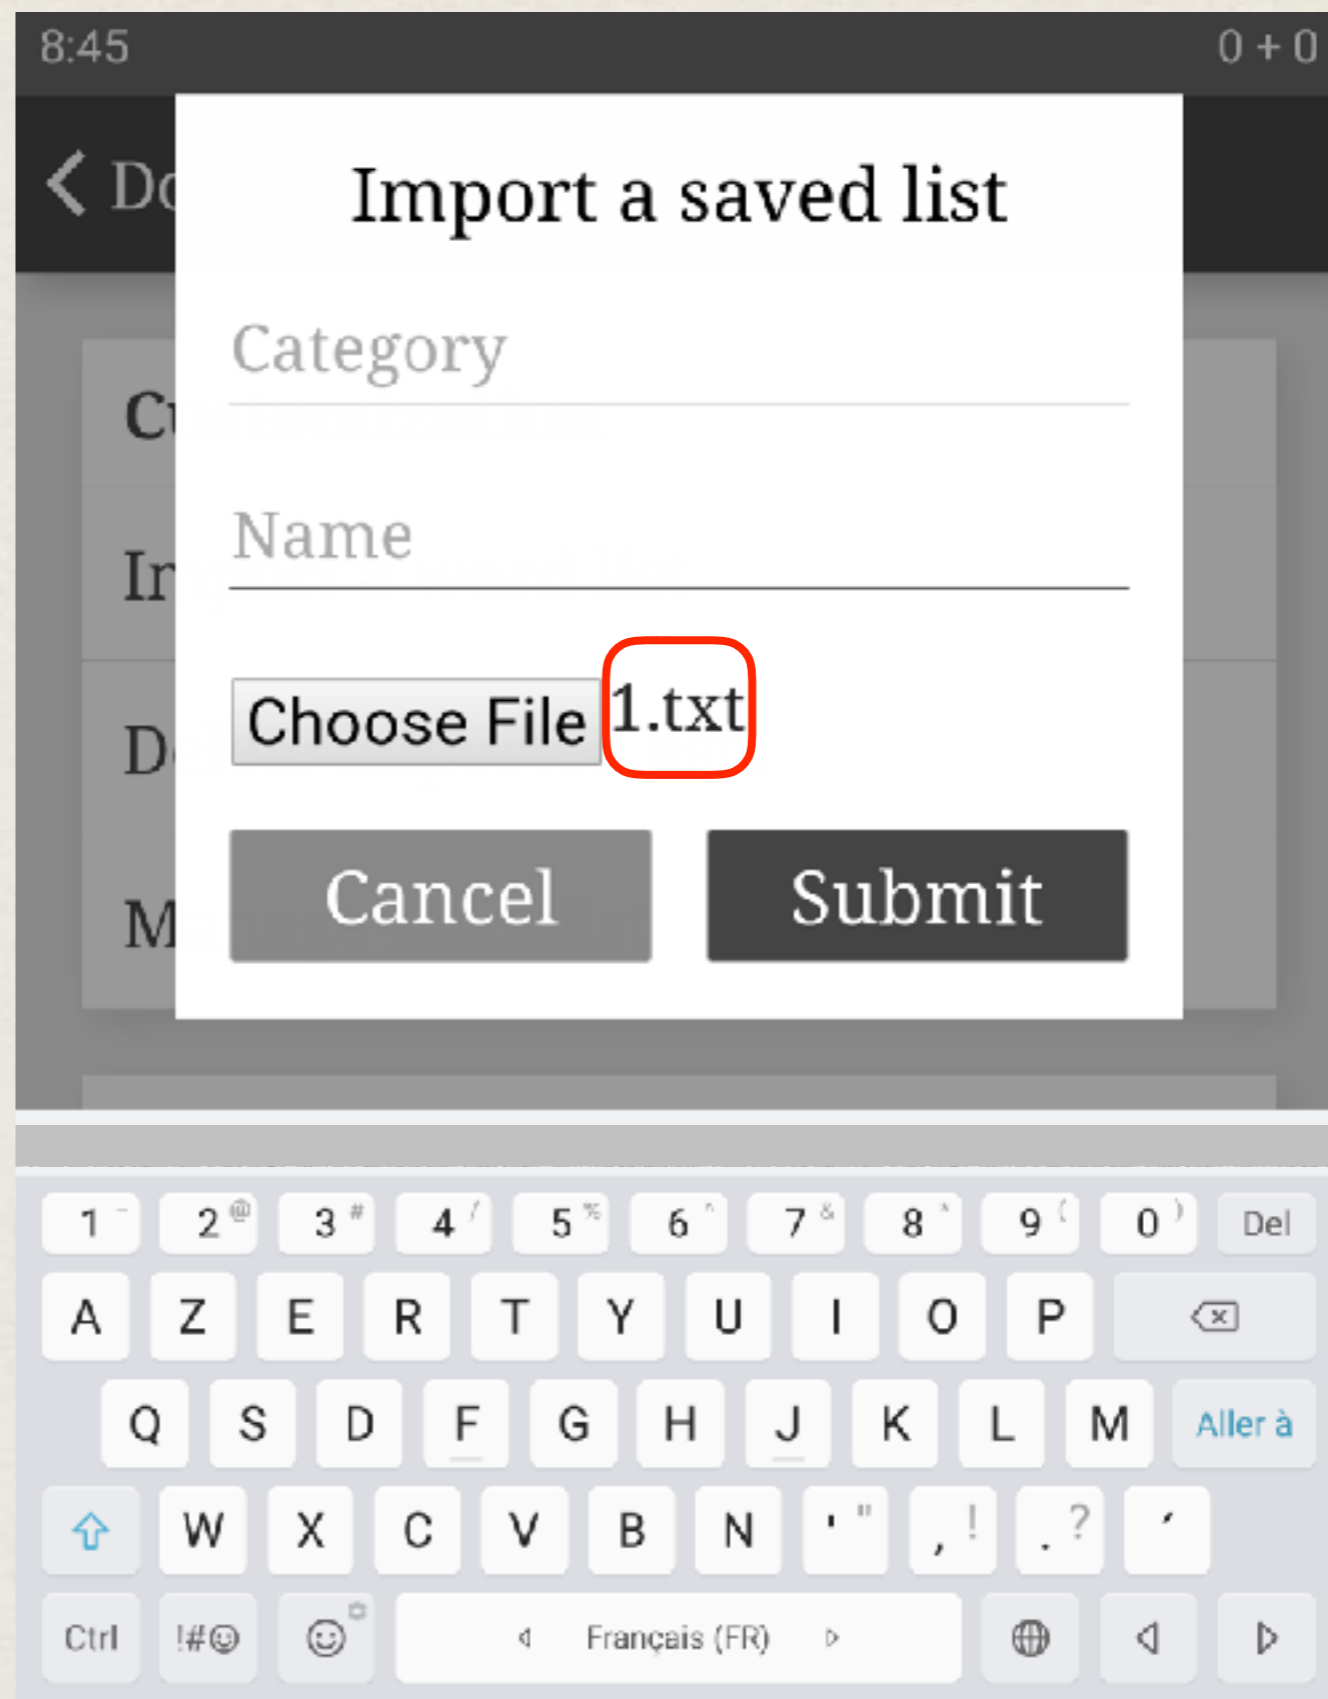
8:45

0 + 0

Do

Import a saved list

Category

Name

Choose File 1.txt

Cancel

Submit

1 2 @ 3 # 4 / 5 % 6 ^ 7 & 8 * 9 ( 0 ) Del

A Z E R T Y U I O P

Q S D F G H J K L M Aller à

W X C V B N ' " , ! . ? ´

Ctrl !#☺ ☺ Français (FR)